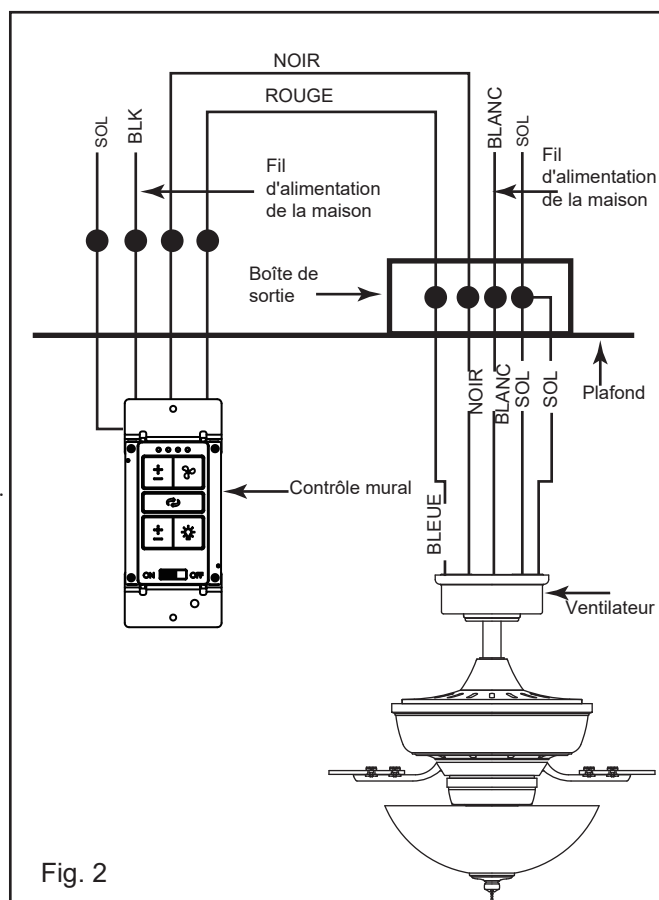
NOIR

ROUGE

SOL

BLK

BLANC

SOL

Fil d'alimentation de la maison

Fil d'alimentation de la maison

Boîte de sortie

NOIR

BLANC

SOL

SOL

Plafond

Contrôle mural

ON OFF

BLEUE

Ventilateur

Fig. 2